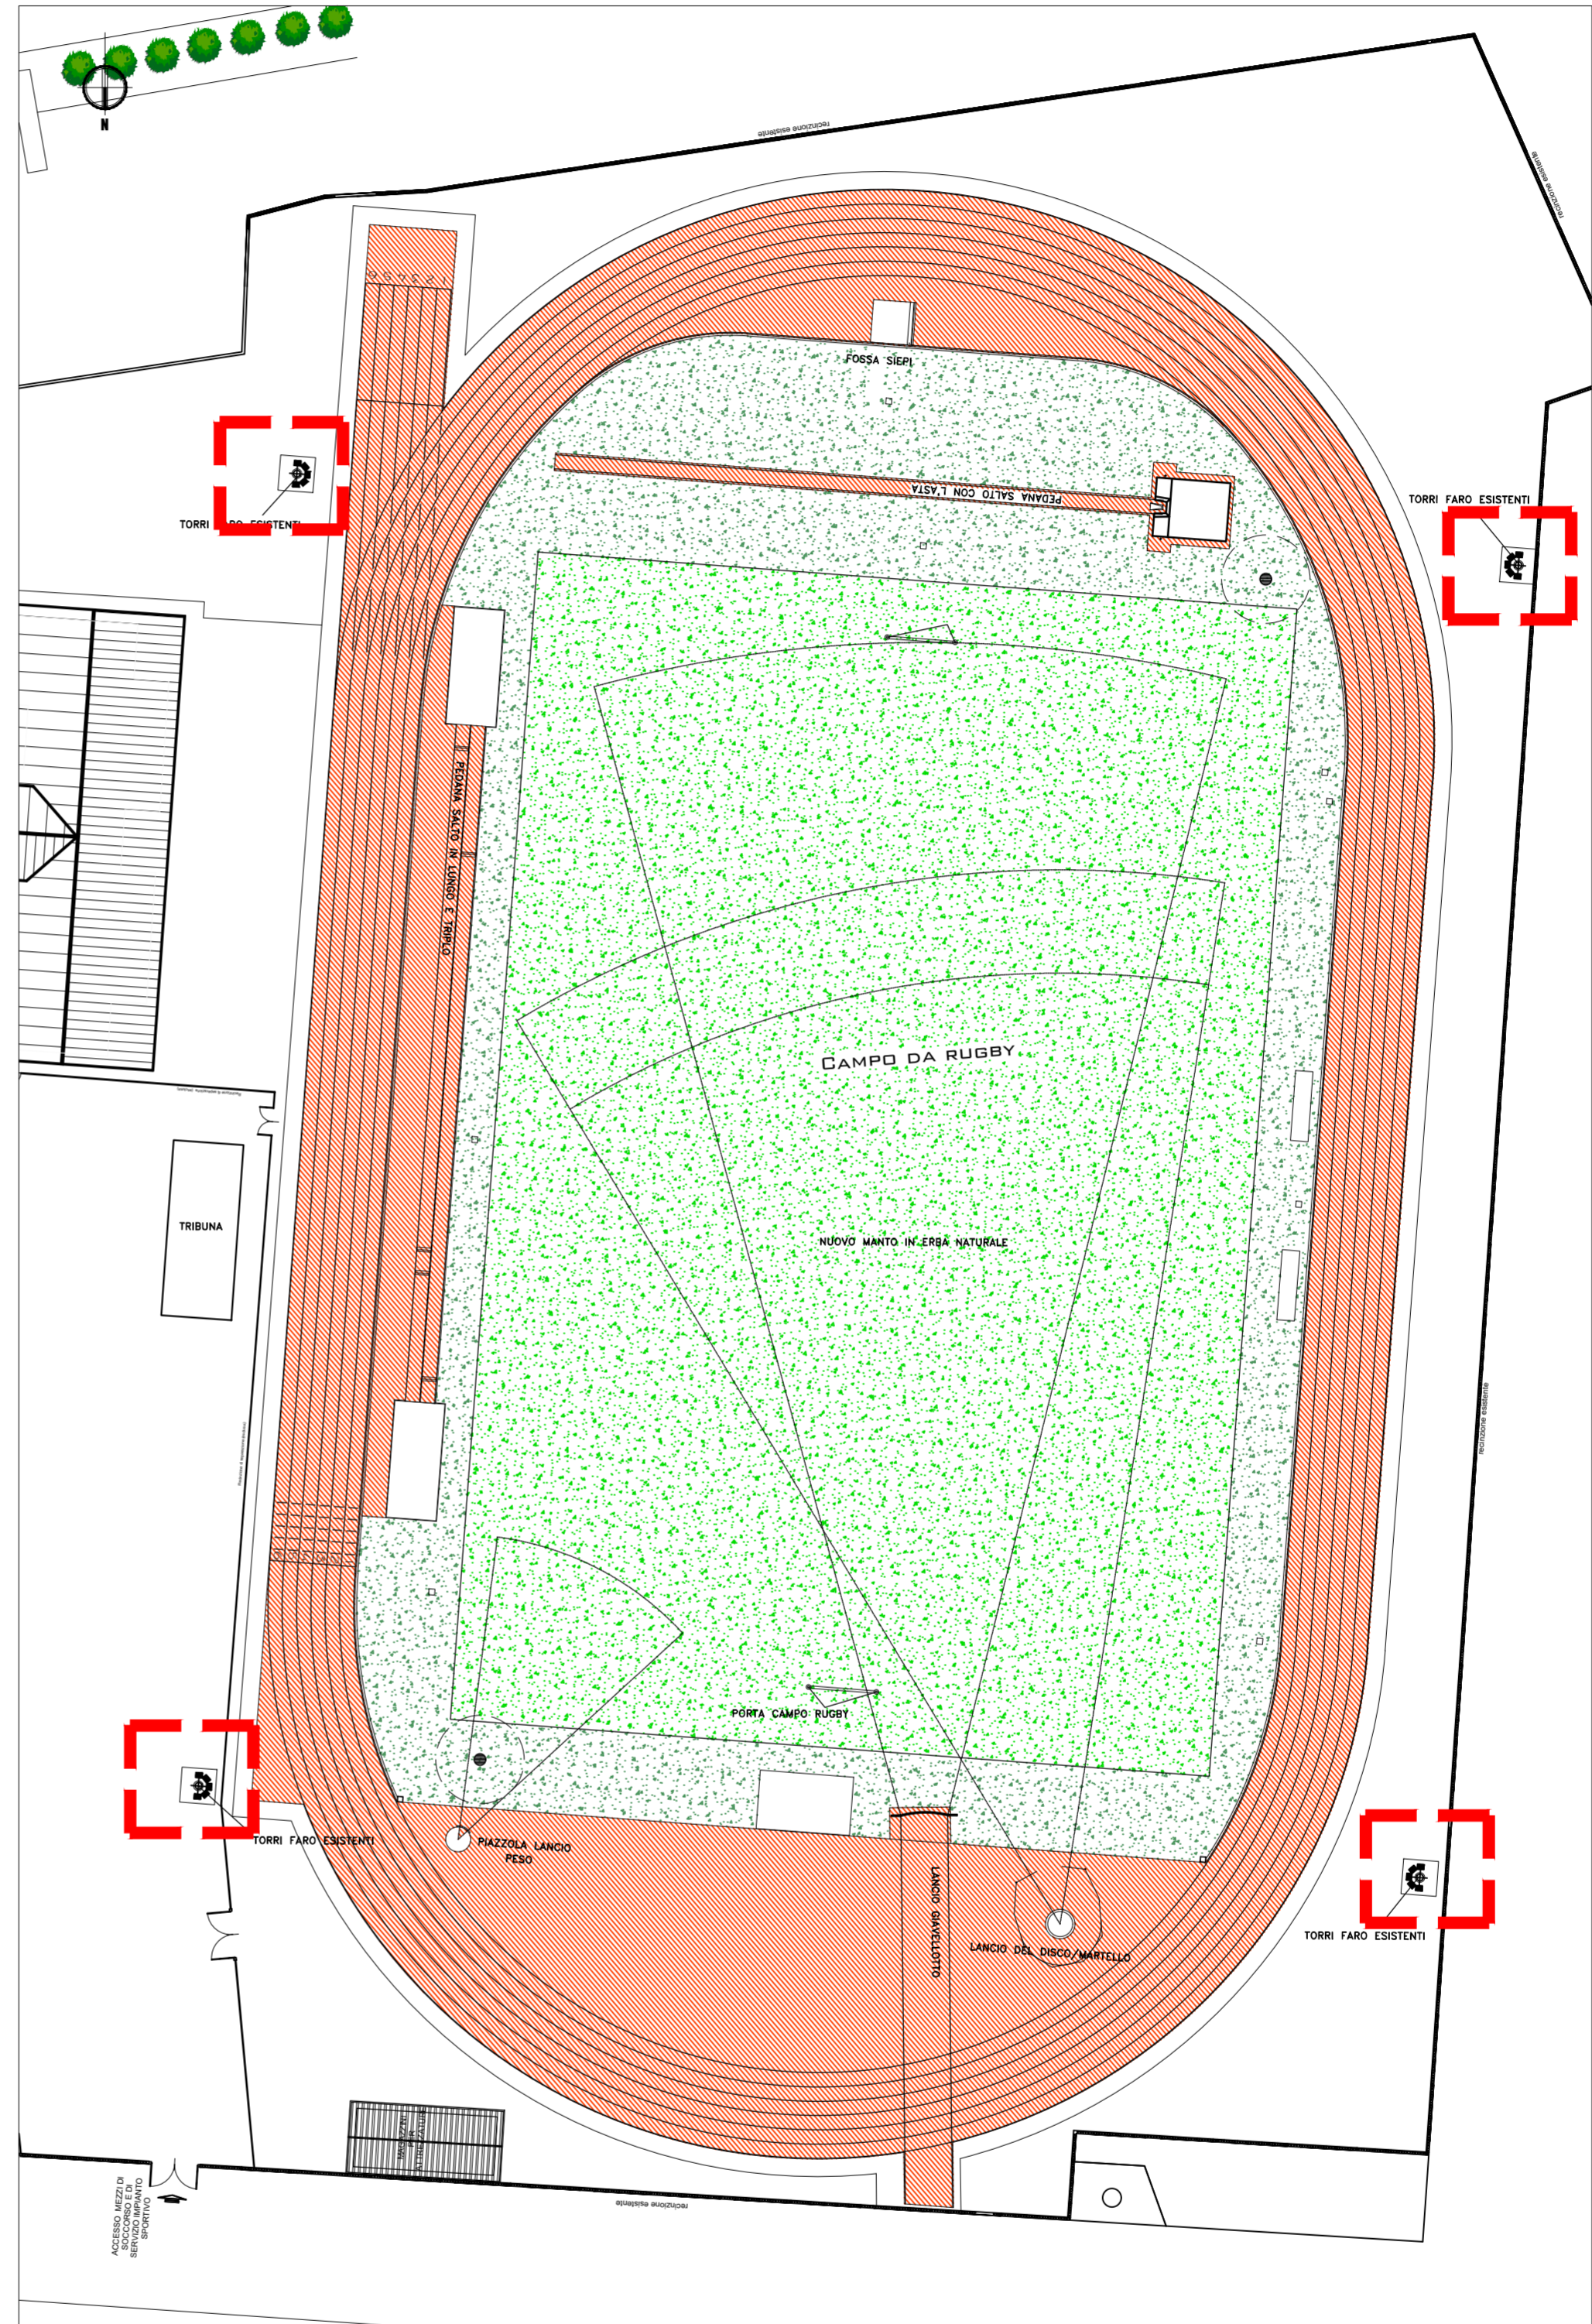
N

recinzione esistente

recinzione esistente

FOSSA SIEPI

PEDANA SALTO CON L'ASTA

TORRI FARO ESISTENTI

TORRI FARO ESISTENTI

PEDANA SALTO IN LUNGO E TRIPLO

CAMPO DA RUGBY

TRIBUNA

NUOVO MANTO IN ERBA NATURALE

recinzione esistente

PORTA CAMPO RUGBY

TORRI FARO ESISTENTI

PIAZZOLA LANCIO PESO

LANCIO GIAVELLOTTO

LANCIO DEL DISCO/MARTELLO

TORRI FARO ESISTENTI

ACCESSO MEZZI DI SOCCORSO E DI SERVIZIO IMPIANTO SPORTIVO

recinzione esistente